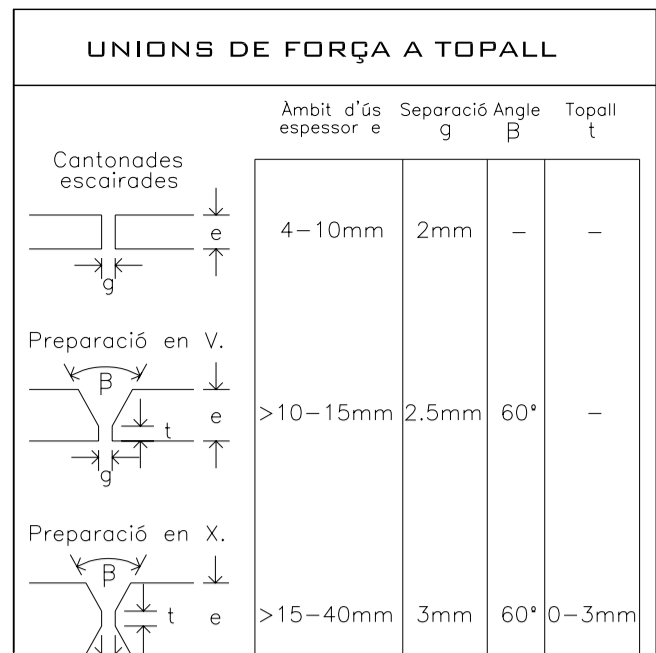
UNIONS DE FORÇA A TOPALL

| | Àmbit d'ús espessor e | Separació g | Angle β | Topall t |
|---|---|---|---|---|
| Cantonades escairades (e, g) | 4–10mm | 2mm | – | – |
| Preparació en V. (β, t, e, g) | >10–15mm | 2.5mm | 60° | – |
| Preparació en X. (β, t, e) | >15–40mm | 3mm | 60° | 0–3mm |